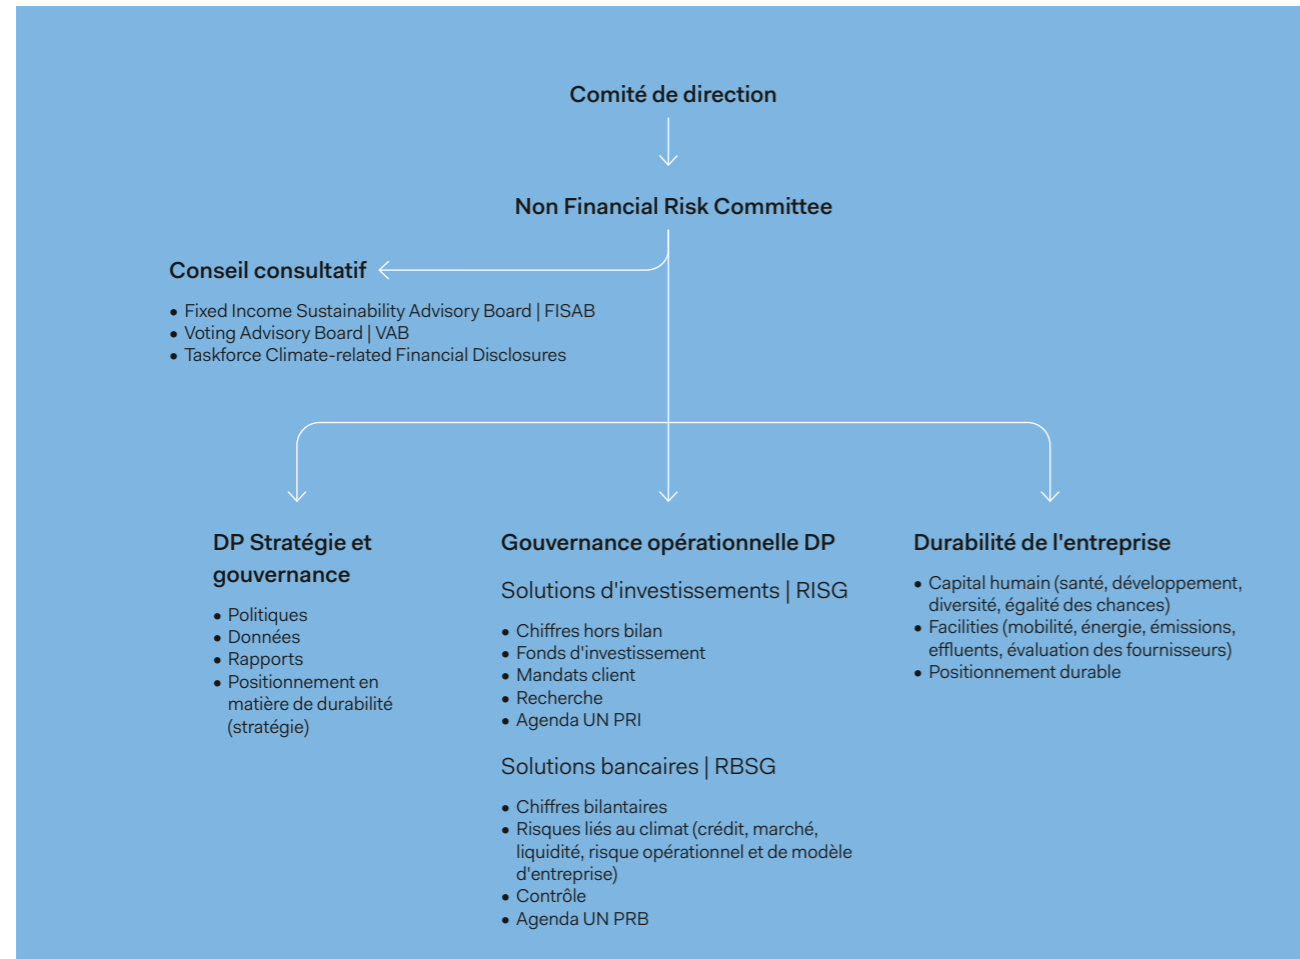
Comité de direction

Non Financial Risk Committee

Conseil consultatif

- Fixed Income Sustainability Advisory Board | FISAB
- Voting Advisory Board | VAB
- Taskforce Climate-related Financial Disclosures

DP Stratégie et gouvernance

- Politiques
- Données
- Rapports
- Positionnement en matière de durabilité (stratégie)

Gouvernance opérationnelle DP

Solutions d'investissements | RISG

- Chiffres hors bilan
- Fonds d'investissement
- Mandats client
- Recherche
- Agenda UN PRI

Solutions bancaires | RBSG

- Chiffres bilantaires
- Risques liés au climat (crédit, marché, liquidité, risque opérationnel et de modèle d'entreprise)
- Contrôle
- Agenda UN PRB

Durabilité de l'entreprise

- Capital humain (santé, développement, diversité, égalité des chances)
- Facilities (mobilité, énergie, émissions, effluents, évaluation des fournisseurs)
- Positionnement durable